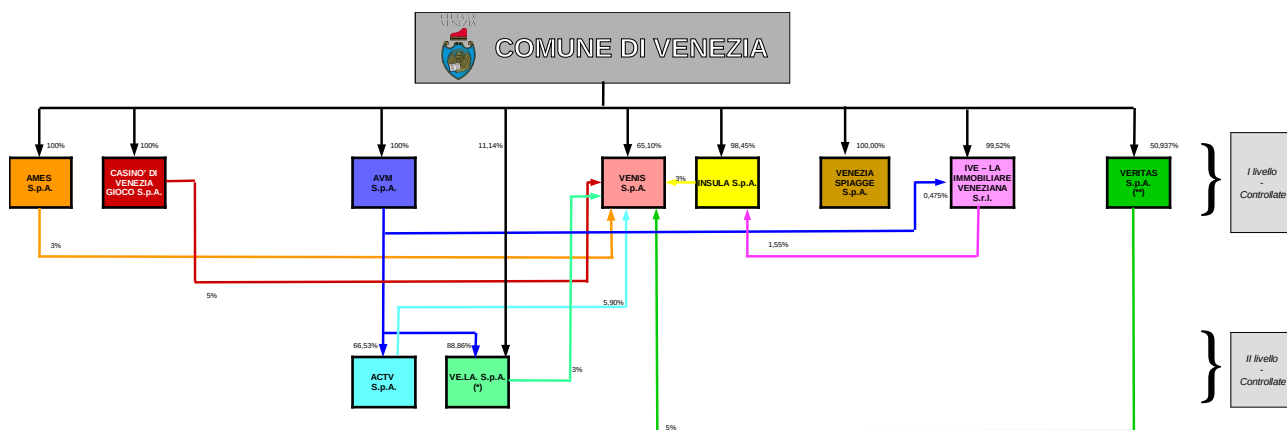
CITTÀ DI VENEZIA

COMUNE DI VENEZIA

100%
AMES S.p.A.

100%
CASINO' DI VENEZIA GIOCO S.p.A.

100%
AVM S.p.A.

11,14%

65,10%
VENIS S.p.A.

3%

98,45%
INSULA S.p.A.

100,00%
VENEZIA SPIAGGE S.p.A.

99,52%
IVE – LA IMMOBILIARE VENEZIANA S.r.l.

0,475%

50,937%
VERITAS S.p.A. (**)

I livello - Controllate

3%

1,55%

5%

5,90%

66,53%
ACTV S.p.A.

88,86%
VE.LA. S.p.A. (*)

3%

II livello - Controllate

5%